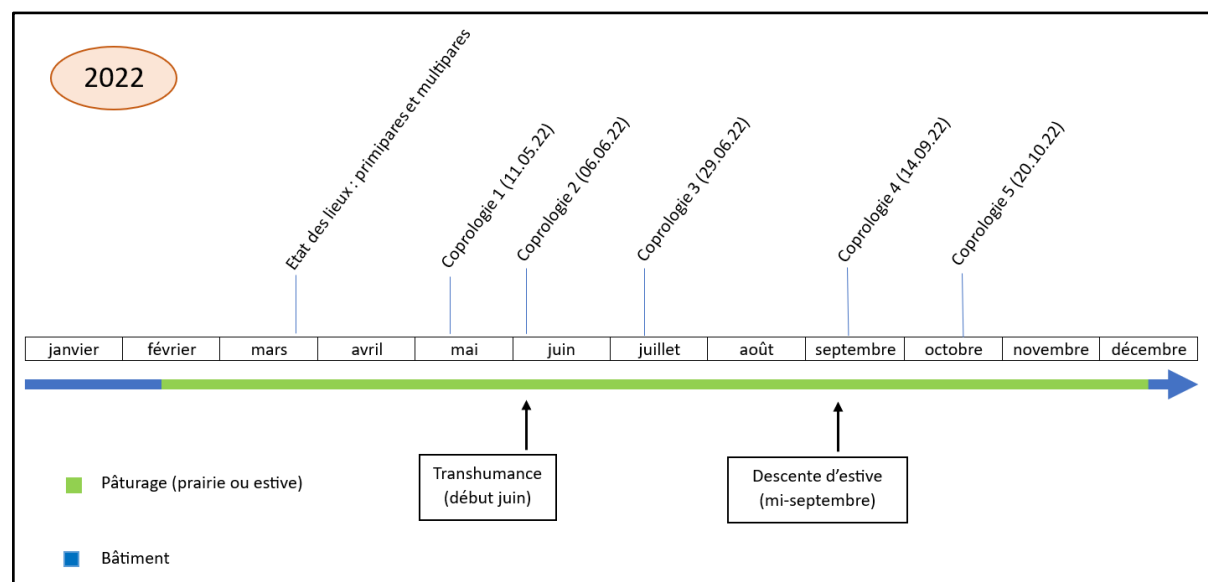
2022

Etat des lieux : primipares et multipares

Coprologie 1 (11.05.22)

Coprologie 2 (06.06.22)

Coprologie 3 (29.06.22)

Coprologie 4 (14.09.22)

Coprologie 5 (20.10.22)

| janvier | février | mars | avril | mai | juin | juillet | août | septembre | octobre | novembre | décembre |
|---|---|---|---|---|---|---|---|---|---|---|---|

Transhumance (début juin)

Descente d'estive (mi-septembre)

Pâturage (prairie ou estive)

Bâtiment